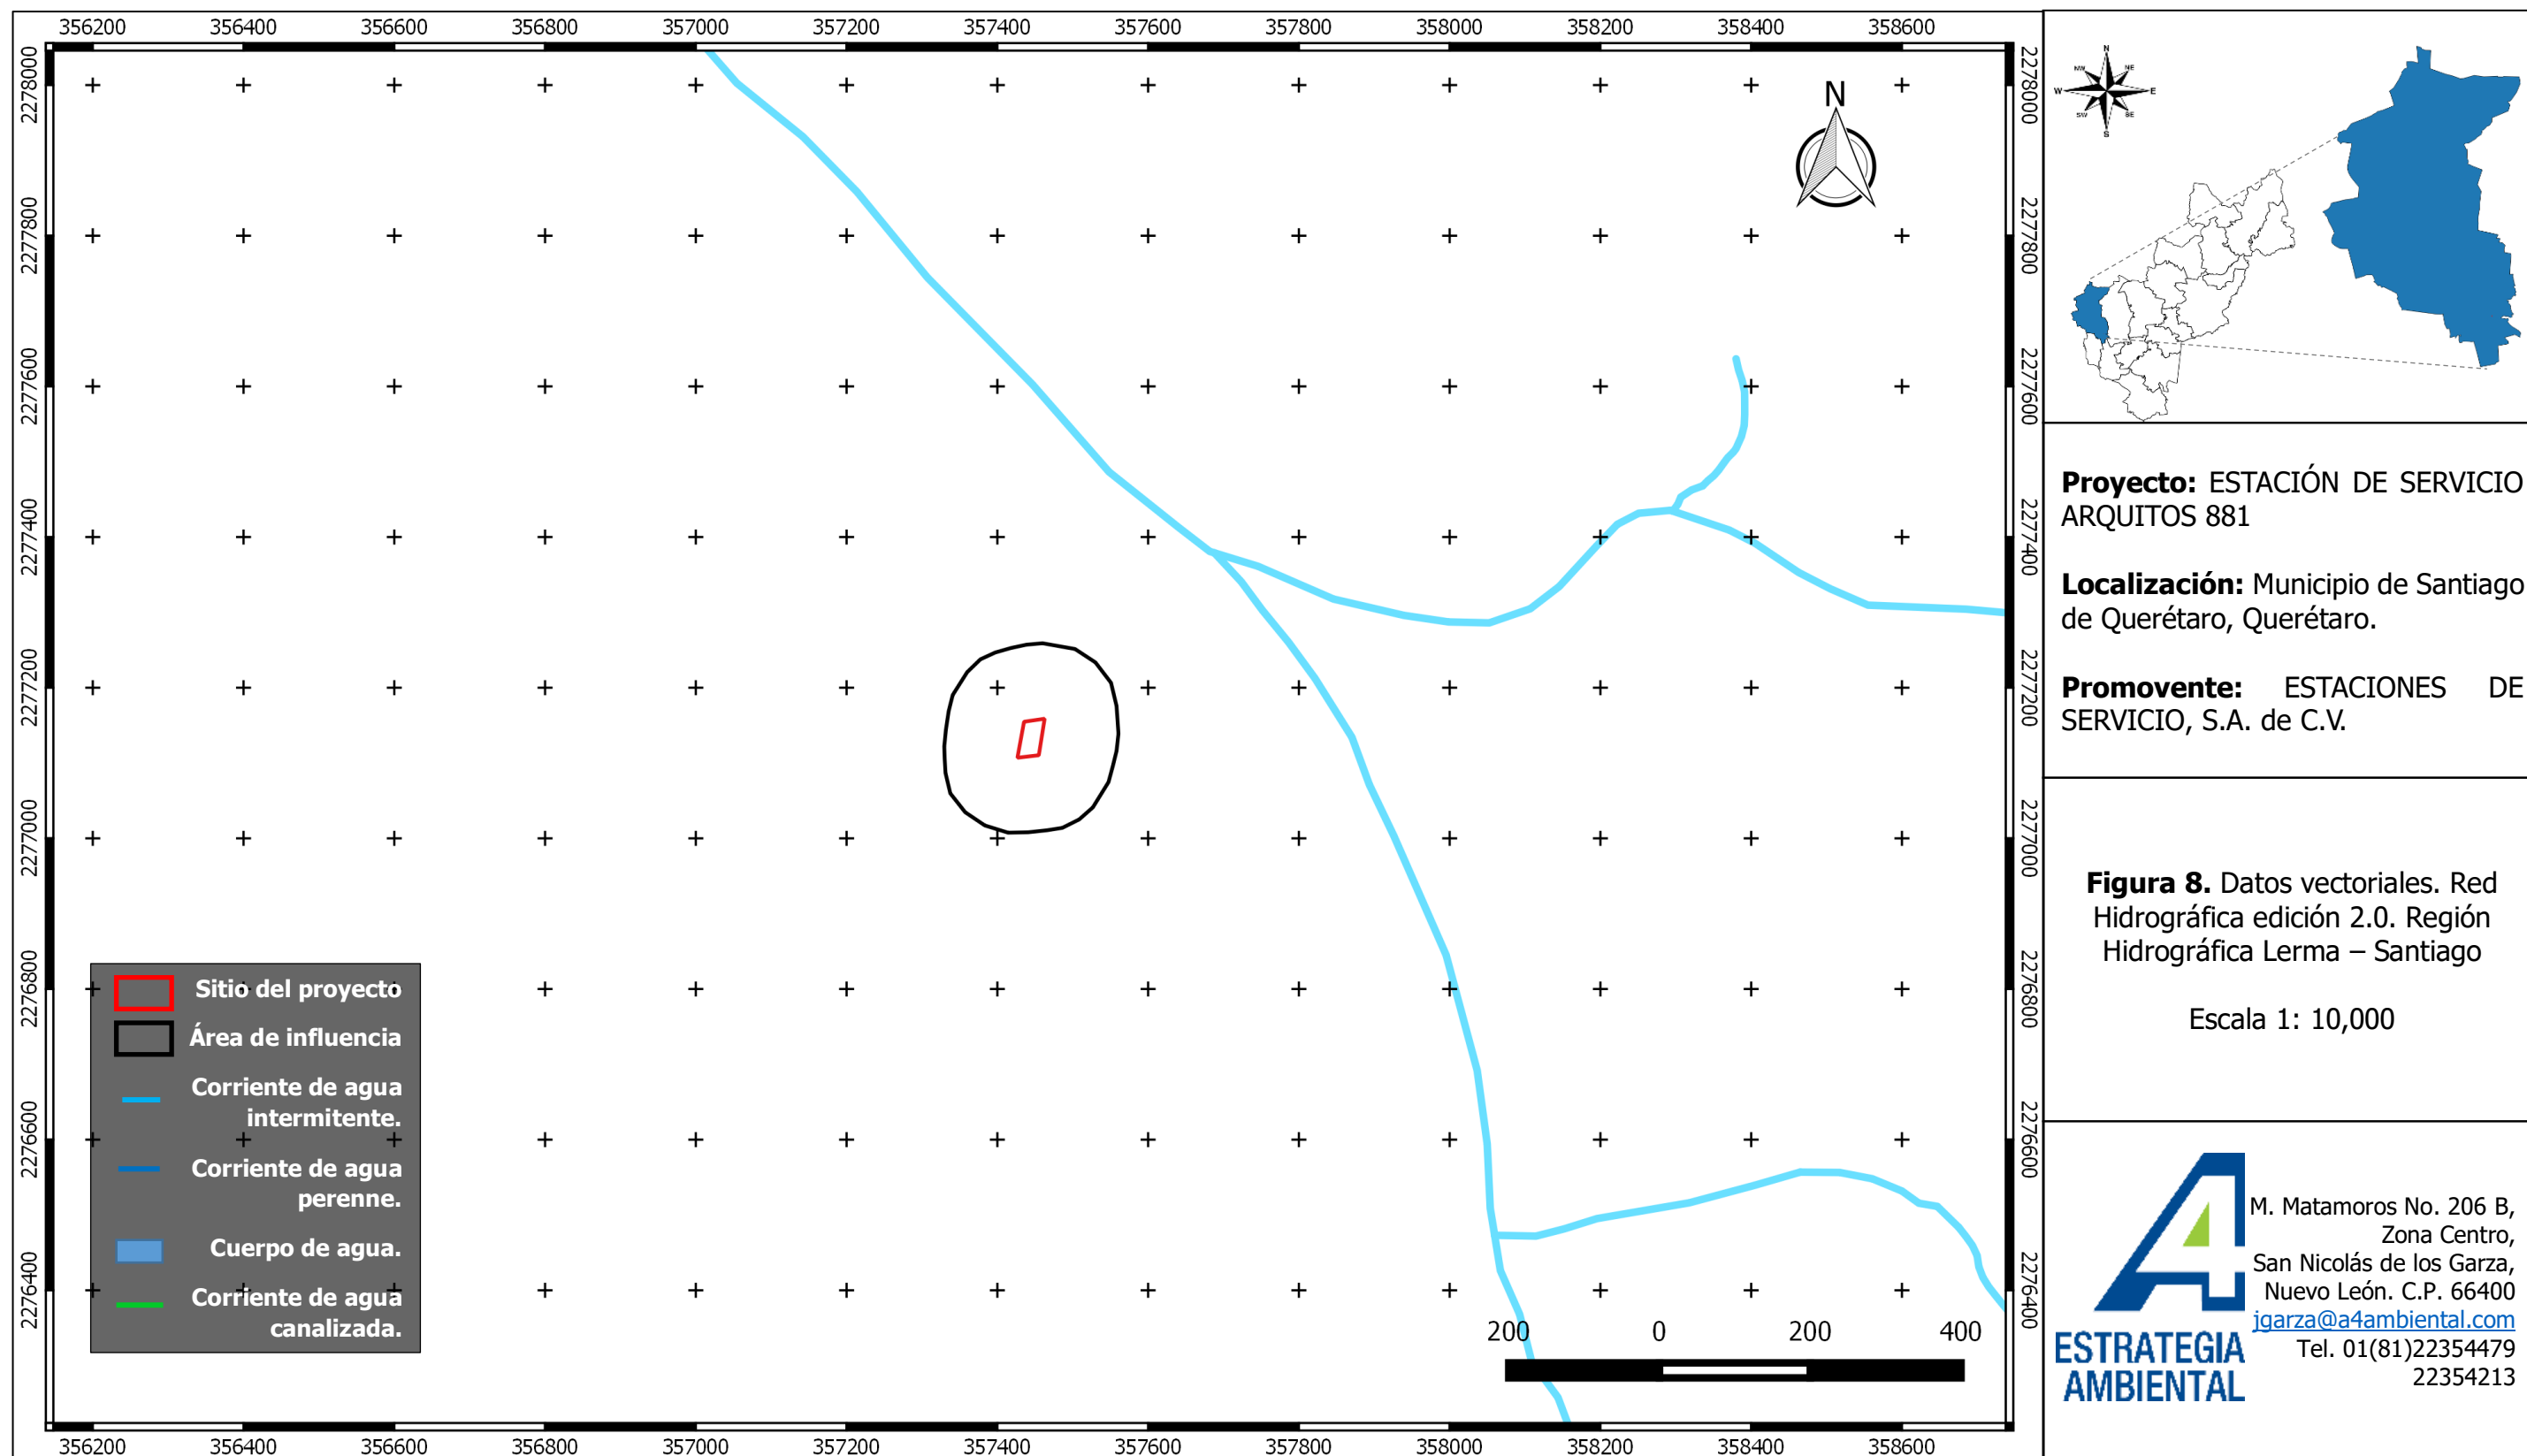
356200 356400 356600 356800 357000 357200 357400 357600 357800 358000 358200 358400 358600

2278000 2277800 2277600 2277400 2277200 2277000 2276800 2276600 2276400

N

Sitio del proyecto
Área de influencia
Corriente de agua intermitente.
Corriente de agua perenne.
Cuerpo de agua.
Corriente de agua canalizada.

200 0 200 400

356200 356400 356600 356800 357000 357200 357400 357600 357800 358000 358200 358400 358600

2278000 2277800 2277600 2277400 2277200 2277000 2276800 2276600 2276400

N NE E SE S SW W NW

**Proyecto:** ESTACIÓN DE SERVICIO ARQUITOS 881

**Localización:** Municipio de Santiago de Querétaro, Querétaro.

**Promovente:** ESTACIONES DE SERVICIO, S.A. de C.V.

**Figura 8.** Datos vectoriales. Red Hidrográfica edición 2.0. Región Hidrográfica Lerma – Santiago

Escala 1: 10,000

ESTRATEGIA AMBIENTAL

M. Matamoros No. 206 B, Zona Centro, San Nicolás de los Garza, Nuevo León. C.P. 66400
jgarza@a4ambiental.com
Tel. 01(81)22354479
22354213